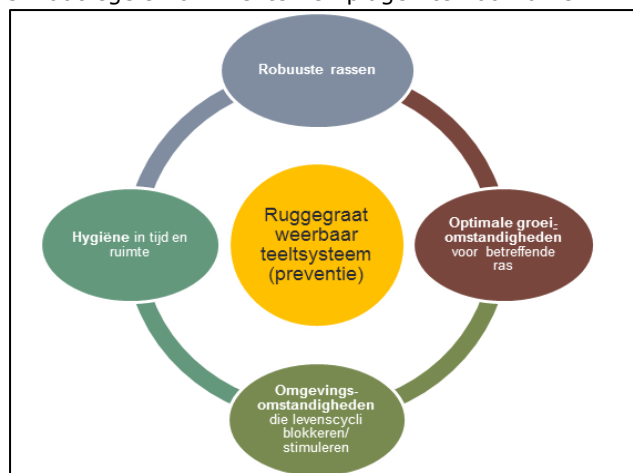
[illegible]

Robuuste rassen

Ruggegraat weerbaar teeltsysteem (preventie)

Hygiëne in tijd en ruimte

Optimale groei-omstandigheden voor betreffende ras

Omgevings-omstandigheden die levenscycli blokkeren/ stimuleren